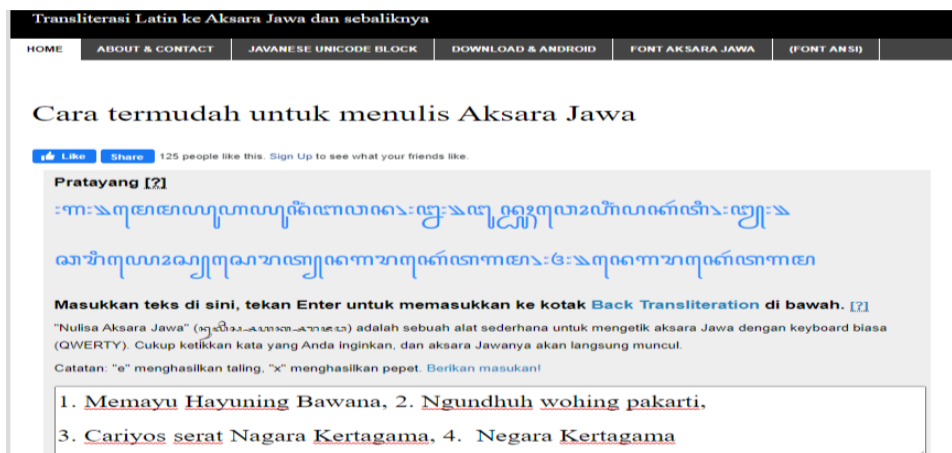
Transliterasi Latin ke Aksara Jawa dan sebaliknya

HOME | ABOUT & CONTACT | JAVANESE UNICODE BLOCK | DOWNLOAD & ANDROID | FONT AKSARA JAWA | (FONT ANSI)

Cara termudah untuk menulis Aksara Jawa

Like Share 125 people like this. Sign Up to see what your friends like.

Pratayang [?]

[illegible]

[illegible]

Masukkan teks di sini, tekan Enter untuk memasukkan ke kotak Back Transliteration di bawah. [?]

"Nulisa Aksara Jawa" ([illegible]) adalah sebuah alat sederhana untuk mengetik aksara Jawa dengan keyboard biasa (QWERTY). Cukup ketikkan kata yang Anda inginkan, dan aksara Jawanya akan langsung muncul.

Catatan: "e" menghasilkan taling, "x" menghasilkan pepet. Berikan masukan!

1. Memayu Hayuning Bawana, 2. Ngundhuh wohing pakarti,

3. Cariyos serat Nagara Kertagama, 4. Negara Kertagama